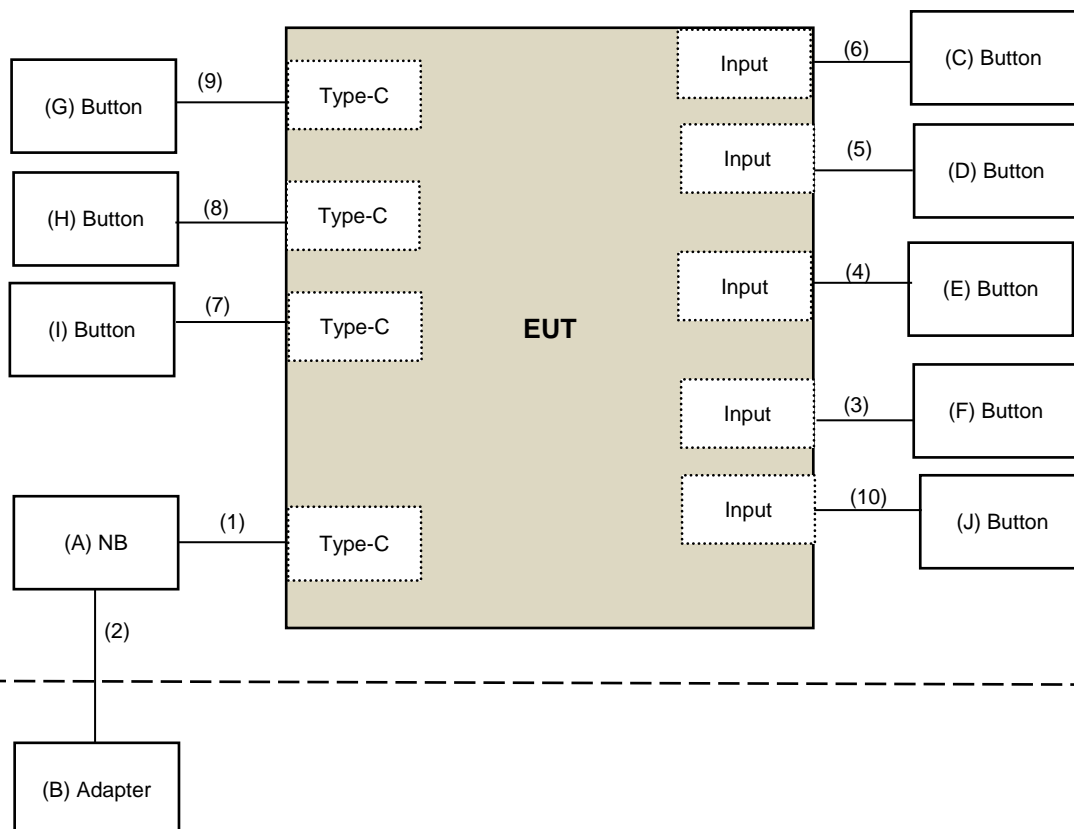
(G) Button
(9)
Type-C

(H) Button
(8)
Type-C

(I) Button
(7)
Type-C

EUT

(A) NB
(1)
Type-C

(2)

(B) Adapter

Input
(6)
(C) Button

Input
(5)
(D) Button

Input
(4)
(E) Button

Input
(3)
(F) Button

Input
(10)
(J) Button